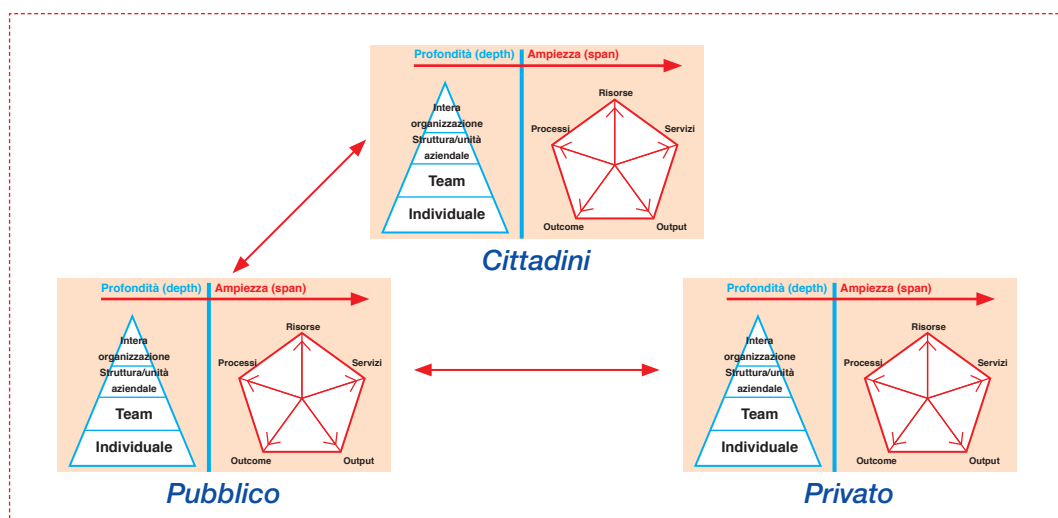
Profondità (depth) Ampiezza (span)

Intera organizzazione
Struttura/unità aziendale
Team
Individuale

Risorse
Processi
Servizi
Outcome
Output

Cittadini

Profondità (depth) Ampiezza (span)

Intera organizzazione
Struttura/unità aziendale
Team
Individuale

Risorse
Processi
Servizi
Outcome
Output

Pubblico

Profondità (depth) Ampiezza (span)

Intera organizzazione
Struttura/unità aziendale
Team
Individuale

Risorse
Processi
Servizi
Outcome
Output

Privato